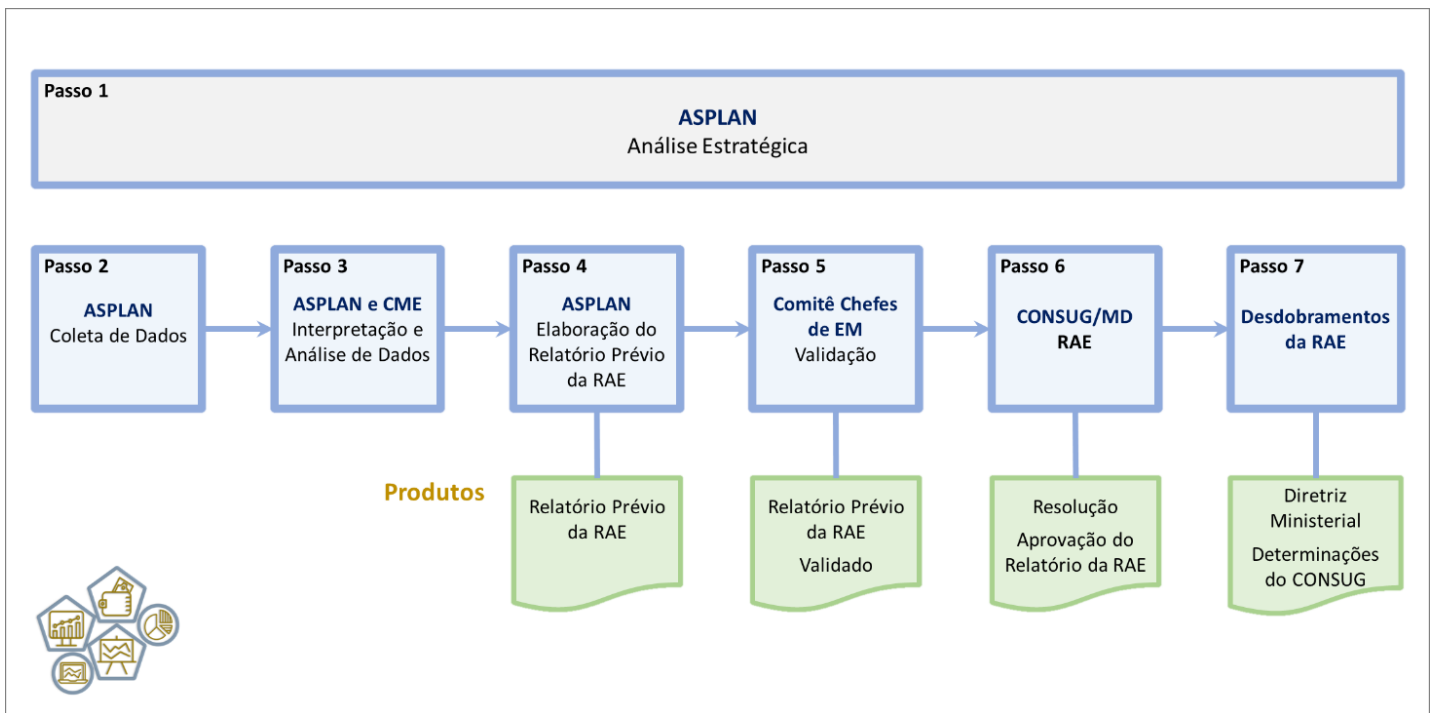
Passo 1

ASPLAN
Análise Estratégica

Passo 2
ASPLAN
Coleta de Dados

Passo 3
ASPLAN e CME
Interpretação e Análise de Dados

Passo 4
ASPLAN
Elaboração do Relatório Prévio da RAE

Passo 5
Comitê Chefes de EM
Validação

Passo 6
CONSUG/MD
RAE

Passo 7
Desdobramentos da RAE

Produtos

Relatório Prévio da RAE

Relatório Prévio da RAE
Validado

Resolução
Aprovação do Relatório da RAE

Diretriz Ministerial
Determinações do CONSUG